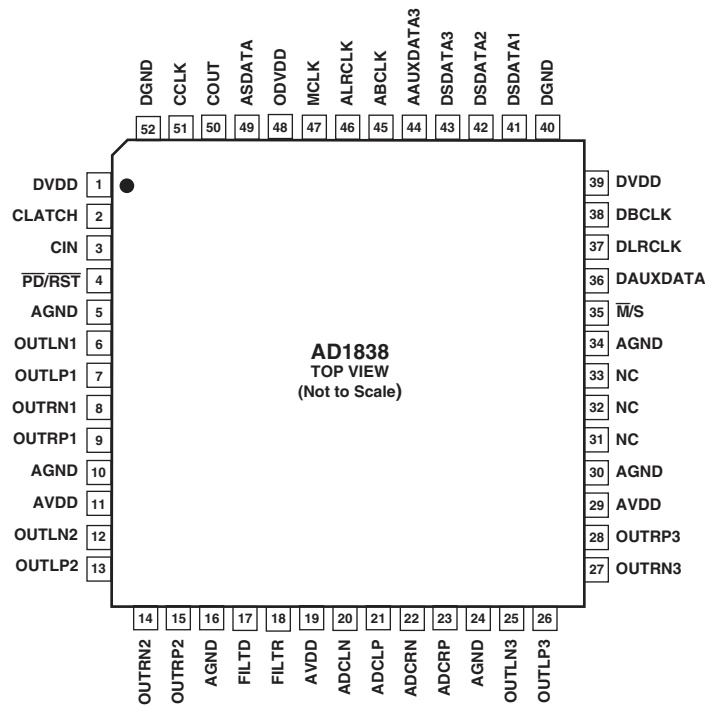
DGND 52
CCLK 51
COUT 50
ASDATA 49
ODVDD 48
MCLK 47
ALRCLK 46
ABCLK 45
AAUXDATA3 44
DSDATA3 43
DSDATA2 42
DSDATA1 41
DGND 40

DVDD 1
CLATCH 2
CIN 3
$\overline{PD}/\overline{RST}$ 4
AGND 5
OUTLN1 6
OUTLP1 7
OUTRN1 8
OUTRP1 9
AGND 10
AVDD 11
OUTLN2 12
OUTLP2 13

AD1838
TOP VIEW
(Not to Scale)

39 DVDD
38 DBCLK
37 DLRCLK
36 DAUXDATA
35 $\overline{M}$/S
34 AGND
33 NC
32 NC
31 NC
30 AGND
29 AVDD
28 OUTRP3
27 OUTRN3

14 OUTRN2
15 OUTRP2
16 AGND
17 FILTD
18 FILTR
19 AVDD
20 ADCLN
21 ADCLP
22 ADCRN
23 ADCRP
24 AGND
25 OUTLN3
26 OUTLP3